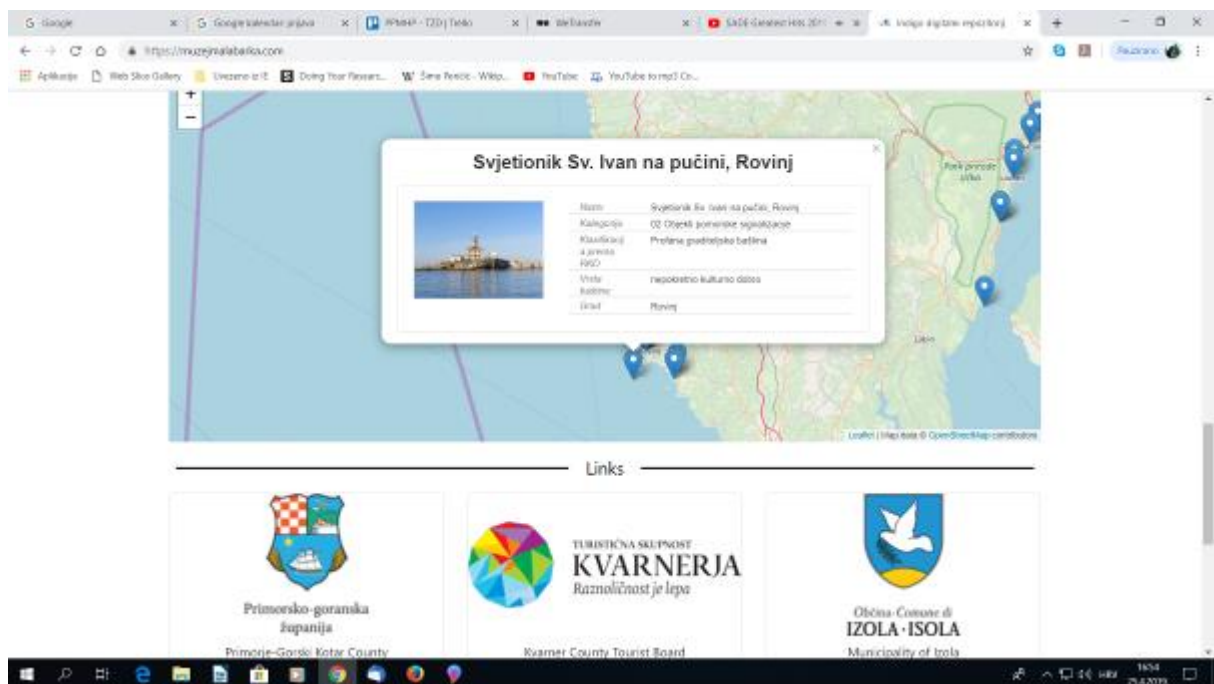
G Google | G Google kalendar prijava | PPMHP - TZD | Tenlo | Mefbastle | SADE Greatest Hits 2011 | Vodiča digitalni repozitorij

https://muzejmalabarka.com

Aplikacije | Web Slice Gallery | Uvezeno iz IE | Doing Your Research | Šime Perišić - Wikip... | YouTube | YouTube to mp3 Co...

Pauzirano

+
−

Svjetionik Sv. Ivan na pučini, Rovinj

| Naziv | Svjetionik Sv. Ivan na pučini, Rovinj |
|---|---|
| Kategorija | 02 Objekti pomorske signalizacije |
| Klasifikacija prema RAO | Profana graditeljska baština |
| Vrsta baštine | nepokretno kulturno dobro |
| Grad | Rovinj |

Park prirode Učka

Labin

Leaflet | Map data © OpenStreetMap contributors

Links

Primorsko-goranska županija

Primorje-Gorski Kotar County

TURISTIČNA SKUPNOST KVARNERJA Raznoličnost je lepa

Kvarner County Tourist Board

Občina Comune di IZOLA · ISOLA

Municipality of Izola

16:54 25.4.2019.